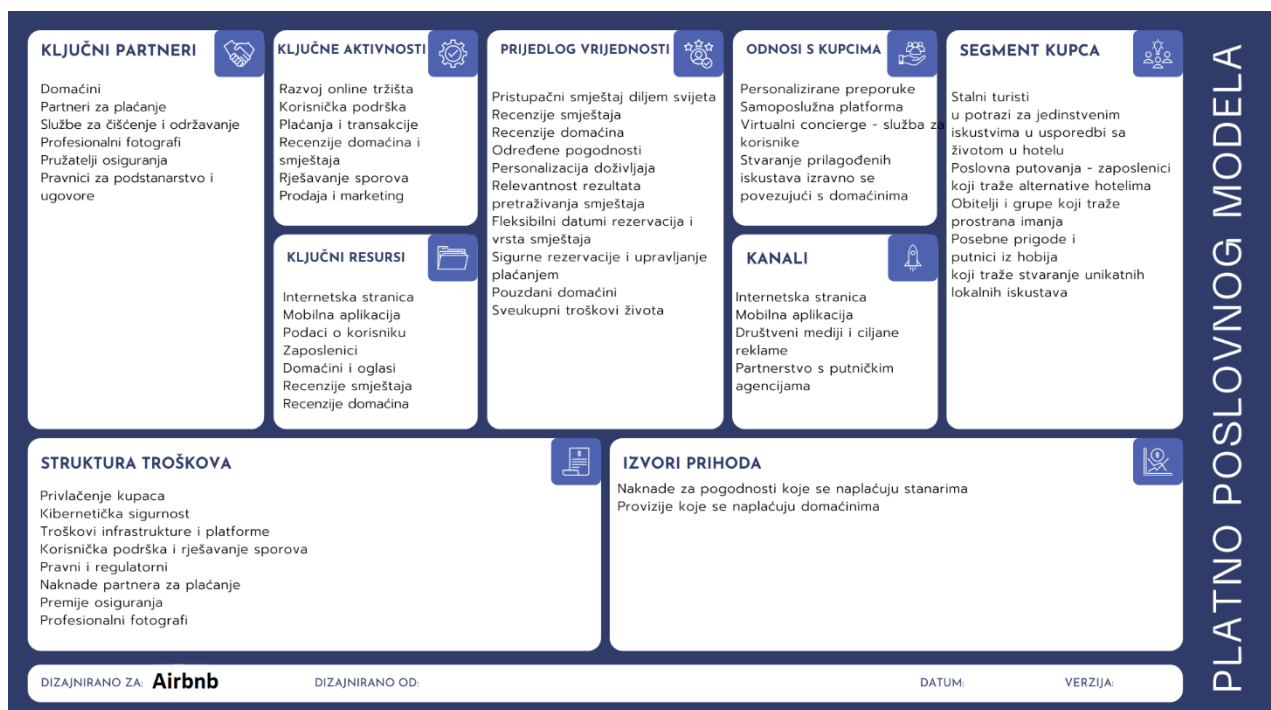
KLJUČNI PARTNERI

Domaćini
Partneri za plaćanje
Službe za čišćenje i održavanje
Profesionalni fotografi
Pružatelji osiguranja
Pravnici za podstanarstvo i ugovore

KLJUČNE AKTIVNOSTI

Razvoj online tržišta
Korisnička podrška
Plaćanja i transakcije
Recenzije domaćina i smještaja
Rješavanje sporova
Prodaja i marketing

KLJUČNI RESURSI

Internetska stranica
Mobilna aplikacija
Podaci o korisniku
Zaposlenici
Domaćini i oglasi
Recenzije smještaja
Recenzije domaćina

PRIJEDLOG VRIJEDNOSTI

Pristupačni smještaj diljem svijeta
Recenzije smještaja
Recenzije domaćina
Određene pogodnosti
Personalizacija doživljaja
Relevantnost rezultata pretraživanja smještaja
Fleksibilni datumi rezervacija i vrsta smještaja
Sigurne rezervacije i upravljanje plaćanjem
Pouzdani domaćini
Sveukupni troškovi života

ODNOSI S KUPCIMA

Personalizirane preporuke
Samoposlužna platforma
Virtualni concierge - služba za korisnike
Stvaranje prilagođenih iskustava izravno se povezujući s domaćinima

KANALI

Internetska stranica
Mobilna aplikacija
Društveni mediji i ciljane reklame
Partnerstvo s putničkim agencijama

SEGMENT KUPCA

Stalni turisti
u potrazi za jedinstvenim iskustvima u usporedbi sa životom u hotelu
Poslovna putovanja - zaposlenici koji traže alternative hotelima
Obitelji i grupe koji traže prostrana imanja
Posebne prigode i putnici iz hobija
koji traže stvaranje unikatnih lokalnih iskustava

STRUKTURA TROŠKOVA

Privlačenje kupaca
Kibernetička sigurnost
Troškovi infrastrukture i platforme
Korisnička podrška i rješavanje sporova
Pravni i regulatorni
Naknade partnera za plaćanje
Premije osiguranja
Profesionalni fotografi

IZVORI PRIHODA

Naknade za pogodnosti koje se naplaćuju stanarima
Provizije koje se naplaćuju domaćinima

DIZAJNIRANO ZA: Airbnb    DIZAJNIRANO OD:    DATUM:    VERZIJA:

PLATNO POSLOVNOG MODELA